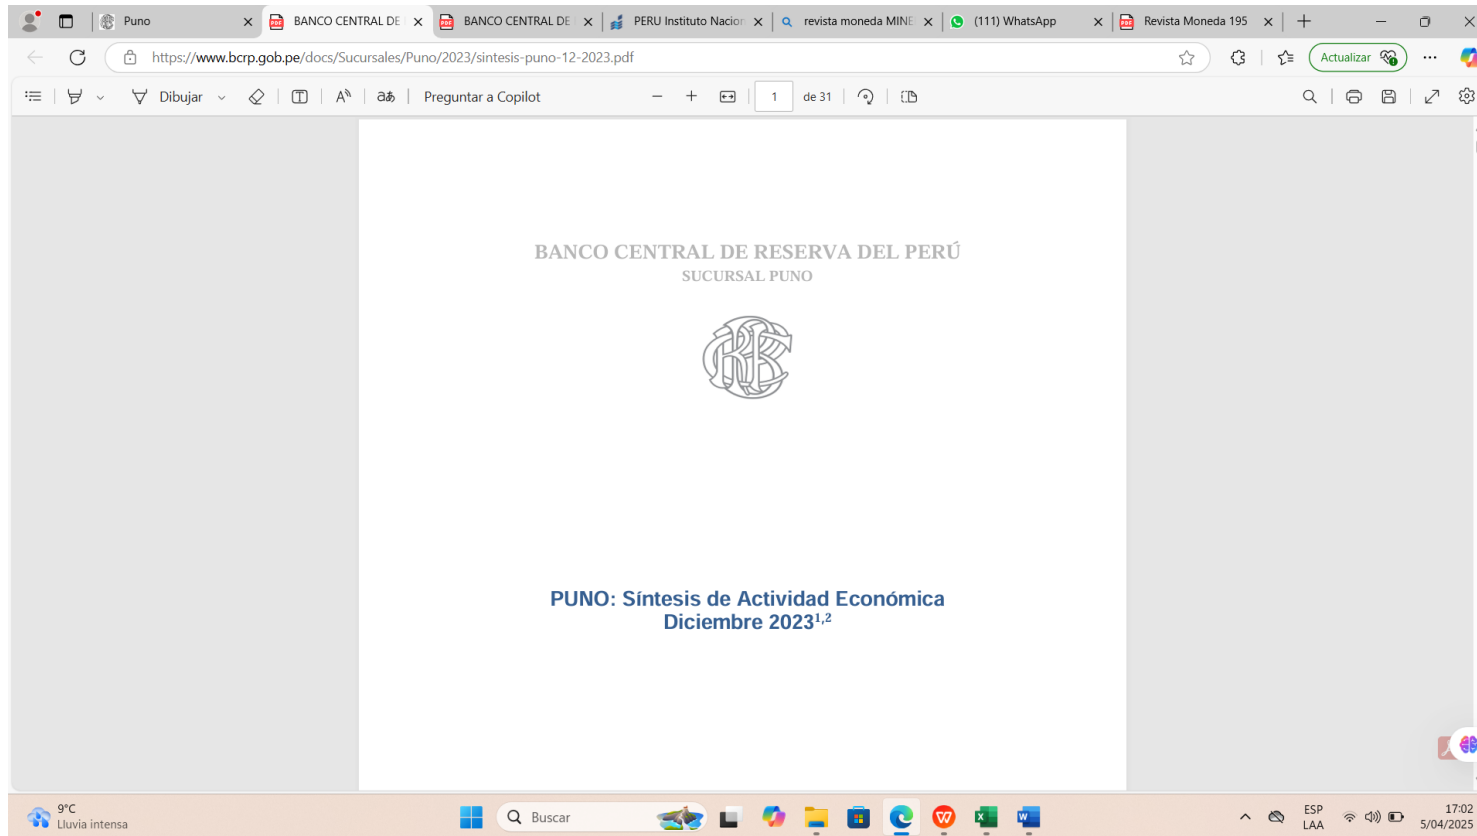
Puno
BANCO CENTRAL DE
BANCO CENTRAL DE
PERU Instituto Nacion
revista moneda MINE
(111) WhatsApp
Revista Moneda 195

https://www.bcrp.gob.pe/docs/Sucursales/Puno/2023/sintesis-puno-12-2023.pdf

Actualizar

Dibujar
Preguntar a Copilot
1
de 31

BANCO CENTRAL DE RESERVA DEL PERÚ
SUCURSAL PUNO

PUNO: Síntesis de Actividad Económica
Diciembre 2023$^{1,2}$

9°C
Lluvia intensa
Buscar
ESP
LAA
17:02
5/04/2025